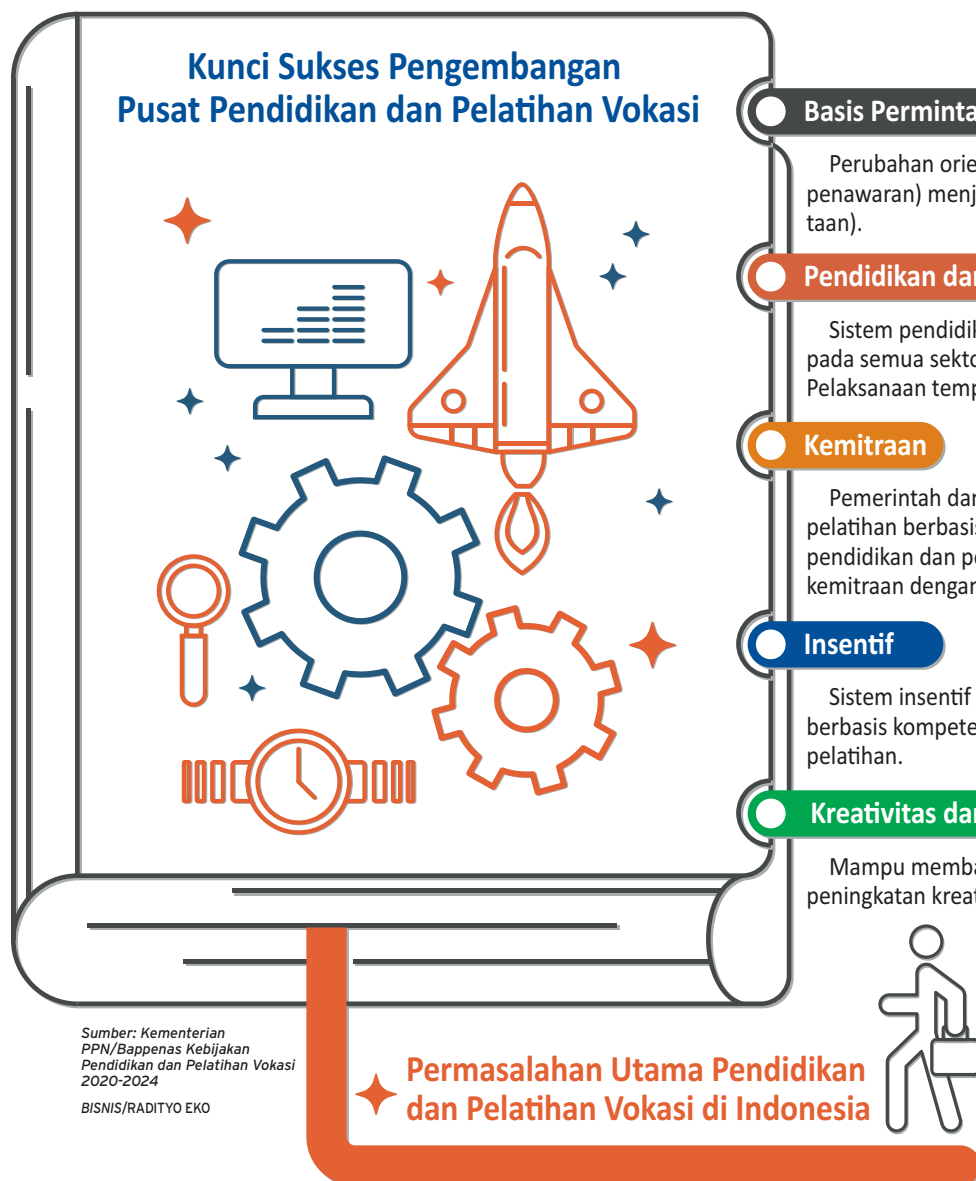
Kunci Sukses Pengembangan Pusat Pendidikan dan Pelatihan Vokasi

Basis Perminta

Perubahan orie penawaran) menj taan).

Pendidikan dan

Sistem pendidik pada semua sekto Pelaksanaan temp

Kemitraan

Pemerintah dan pelatihan berbasis pendidikan dan pe kemitraan dengan

Insentif

Sistem insentif berbasis kompete pelatihan.

Kreativitas dan

Mampu memba peningkatan kreat

Sumber: Kementerian PPN/Bappenas Kebijakan Pendidikan dan Pelatihan Vokasi 2020-2024

BISNIS/RADITYO EKO

Permasalahan Utama Pendidikan dan Pelatihan Vokasi di Indonesia